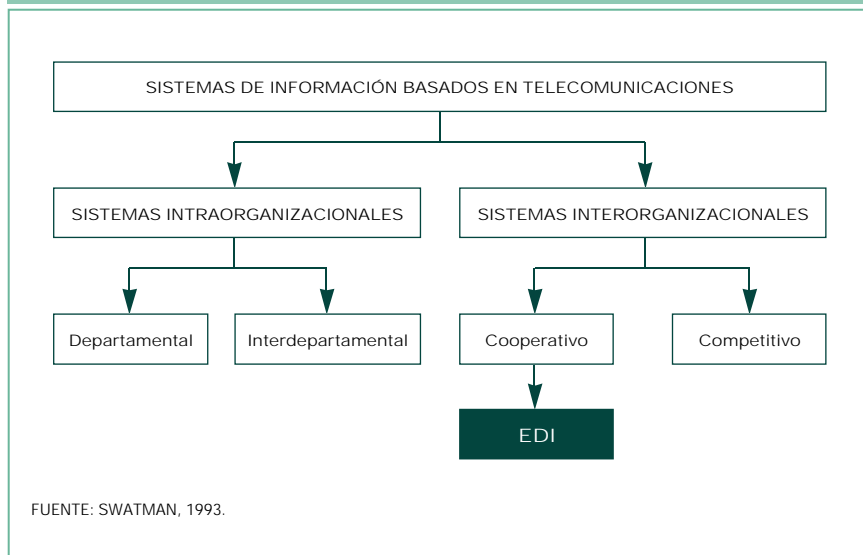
SISTEMAS DE INFORMACIÓN BASADOS EN TELECOMUNICACIONES

SISTEMAS INTRAORGANIZACIONALES

SISTEMAS INTERORGANIZACIONALES

Departamental

Interdepartamental

Cooperativo

Competitivo

EDI

FUENTE: SWATMAN, 1993.